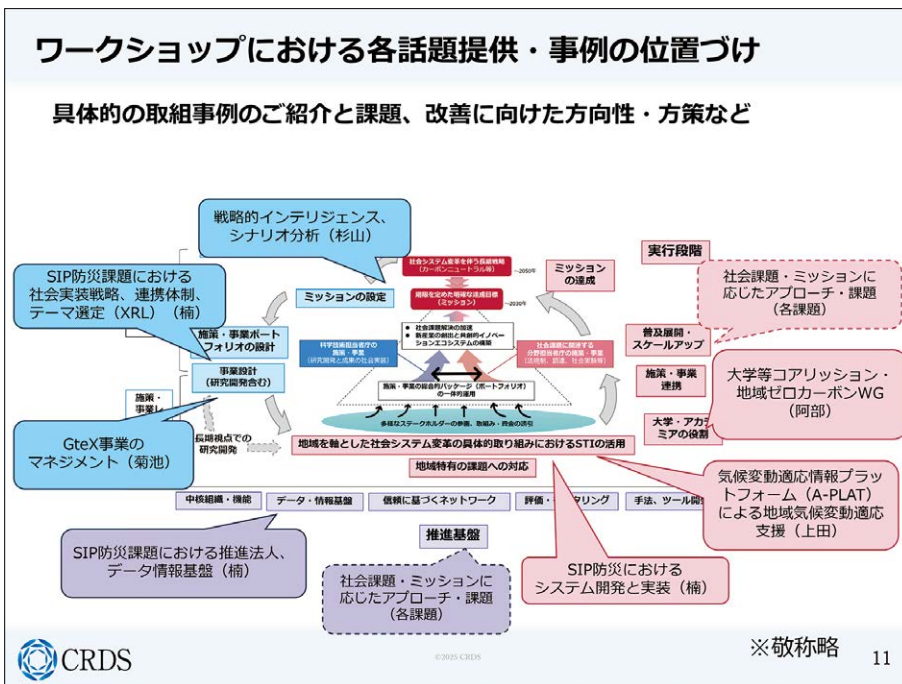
ワークショップにおける各話題提供・事例の位置づけ

具体的の取組事例のご紹介と課題、改善に向けた方向性・方策など

戦略的インテリジェンス、シナリオ分析（杉山）

SIP防災課題における社会実装戦略、連携体制、テーマ選定（XRL）（楠）

社会システム変革を伴う長期戦略（カーボンニュートラル等）
〜2050年
期限を定めた明確な達成目標（ミッション）
〜2030年

ミッションの設定

ミッションの達成

実行段階

社会課題・ミッションに応じたアプローチ・課題（各課題）

施策・事業ポートフォリオの設計

事業設計（研究開発含む）

科学技術担当省庁の施策・事業

社会課題解決の推進
新産業の創出と共創的イノベーションエコシステムの構築

社会課題に関係する分野担当省庁の規制・事業

普及展開・スケールアップ

施策・事業連携

施策・事業・・・

施策・事業の総合的パッケージ（ポートフォリオ）の一体的運用

多様なステークホルダーの参画、取組み・資金の誘引

大学等コアリッション・地域ゼロカーボンWG（阿部）

大学・アカデミアの役割

GteX事業のマネジメント（菊池）

長期視点での研究開発

地域を軸とした社会システム変革の具体的取り組みにおけるSTIの活用

地域特有の課題への対応

気候変動適応情報プラットフォーム（A-PLAT）による地域気候変動適応支援（上田）

中核組織・機能

データ・情報基盤

信頼に基づくネットワーク

評価・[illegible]タリング

手法、ツール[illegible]

推進基盤

SIP防災課題における推進法人、データ情報基盤（楠）

社会課題・ミッションに応じたアプローチ・課題（各課題）

SIP防災におけるシステム開発と実装（楠）

CRDS

©2025 CRDS

※敬称略

11